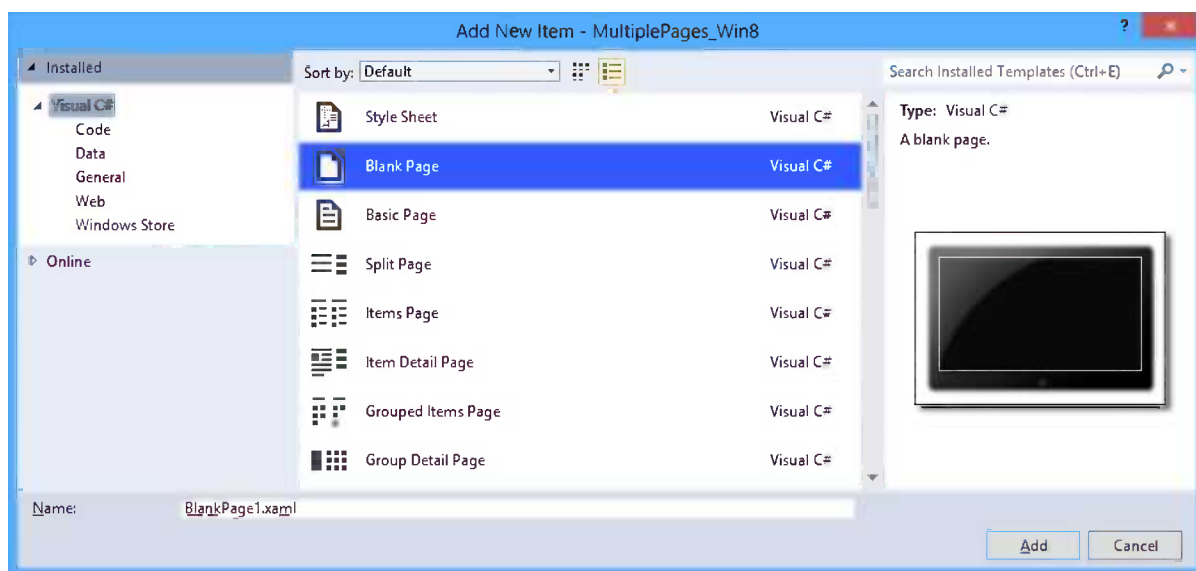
Add New Item - MultiplePages_Win8

?

Installed

Visual C#
Code
Data
General
Web
Windows Store

Online

Sort by: Default

Style Sheet Visual C#
Blank Page Visual C#
Basic Page Visual C#
Split Page Visual C#
Items Page Visual C#
Item Detail Page Visual C#
Grouped Items Page Visual C#
Group Detail Page Visual C#

Search Installed Templates (Ctrl+E)

Type: Visual C#
A blank page.

Name: BlankPage1.xaml

Add Cancel